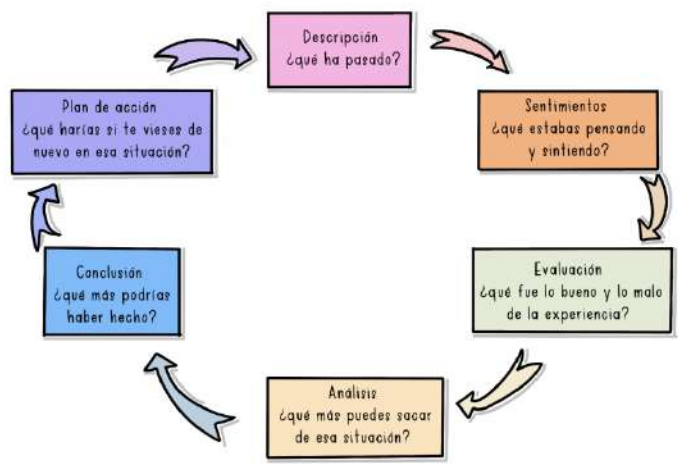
Descripción
¿qué ha pasado?

Sentimientos
¿qué estabas pensando y sintiendo?

Evaluación
¿qué fue lo bueno y lo malo de la experiencia?

Análisis
¿qué más puedes sacar de esa situación?

Conclusión
¿qué más podrías haber hecho?

Plan de acción
¿qué harías si te vieses de nuevo en esa situación?